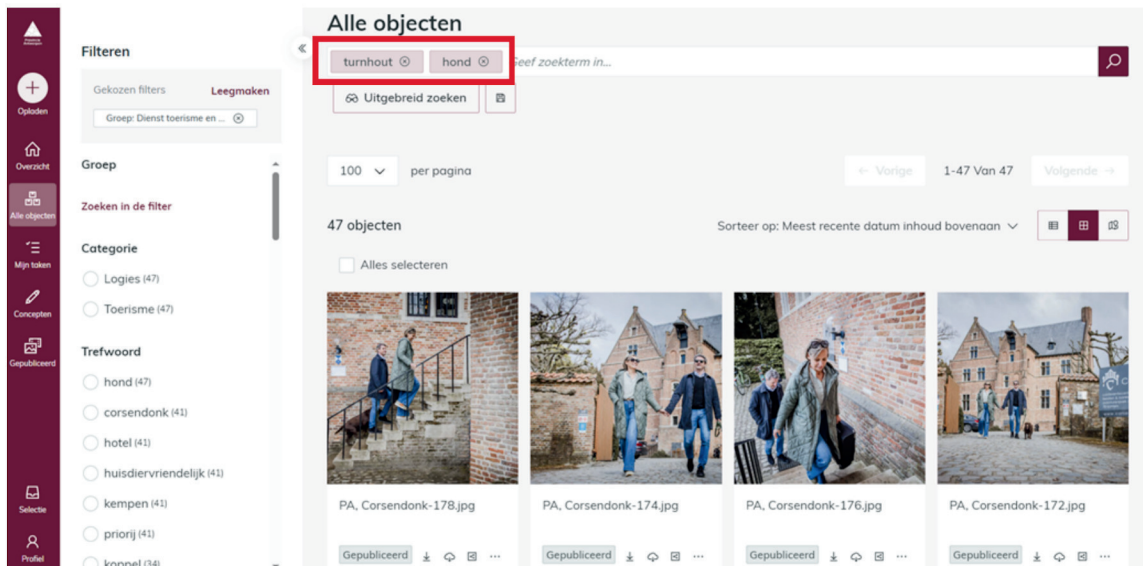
Provincie Antwerpen

Oploaden

Overzicht

Alle objecten

Mijn taken

Concepten

Gepubliceerd

Selectie

Profiel

Filteren

Gekozen filters Leegmaken

Groep: Dienst toerisme en ...

Groep

Zoeken in de filter

Categorie

Logies (47)

Toerisme (47)

Trefwoord

hond (47)

corsendonk (41)

hotel (41)

huisdiervriendelijk (41)

kempen (41)

priorij (41)

koppel (34)

Alle objecten

turnhout hond Geef zoekterm in...

Uitgebreid zoeken

100 per pagina

← Vorige 1-47 Van 47 Volgende →

47 objecten

Sorteer op: Meest recente datum inhoud bovenaan

Alles selecteren

PA, Corsendonk-178.jpg

Gepubliceerd

PA, Corsendonk-174.jpg

Gepubliceerd

PA, Corsendonk-176.jpg

Gepubliceerd

PA, Corsendonk-172.jpg

Gepubliceerd